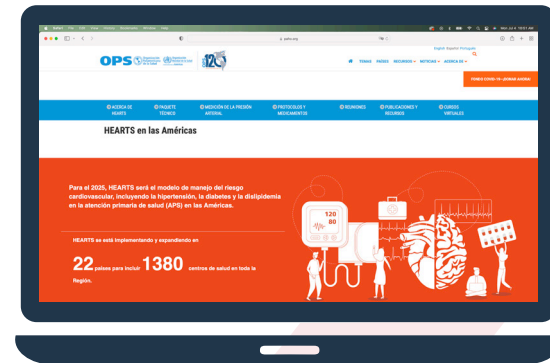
OPS

120

English Español Português

TEMAS PAÍSES RECURSOS NOTICIAS ACERCA DE

FONDO COVID-19 ¡DONAR AHORA!

ACERCA DE HEARTS

PAQUETE TÉCNICO

MEDICIÓN DE LA PRESIÓN ARTERIAL

PROTOCOLOS Y MEDICAMENTOS

REUNIONES

PUBLICACIONES Y RECURSOS

CURSOS VIRTUALES

HEARTS en las Américas

Para el 2025, HEARTS será el modelo de manejo del riesgo cardiovascular, incluyendo la hipertensión, la diabetes y la dislipidemia en la atención primaria de salud (APS) en las Américas.

HEARTS se está implementando y expandiendo en

22 países para incluir 1380 centros de salud en toda la Región.

120
80